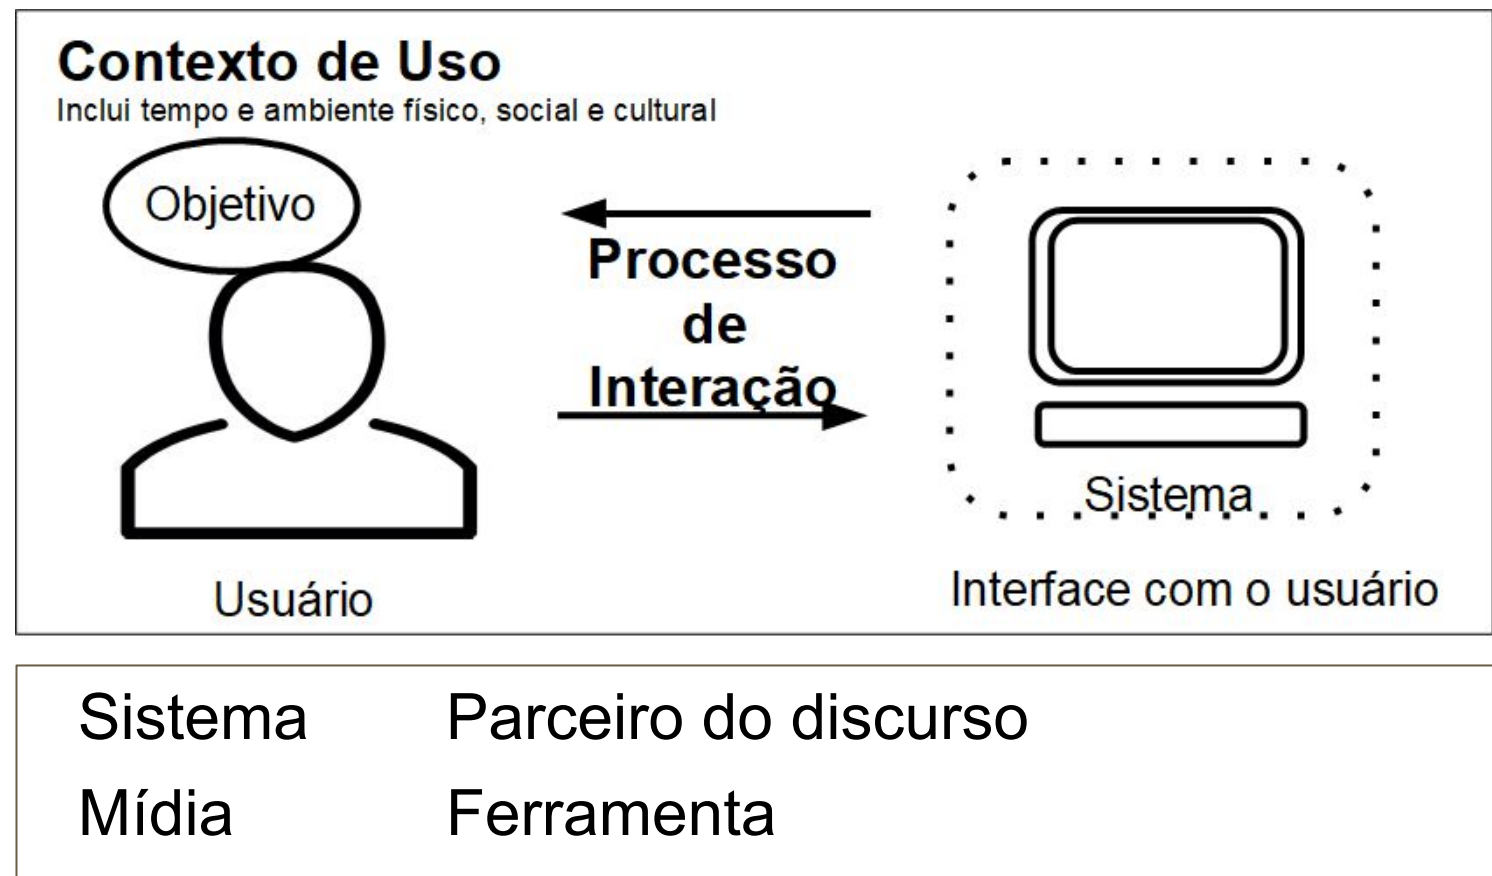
Contexto de Uso

Inclui tempo e ambiente físico, social e cultural

Objetivo

Processo de Interação

Sistema

Usuário

Interface com o usuário

| Sistema | Parceiro do discurso |
|---|---|
| Mídia | Ferramenta |